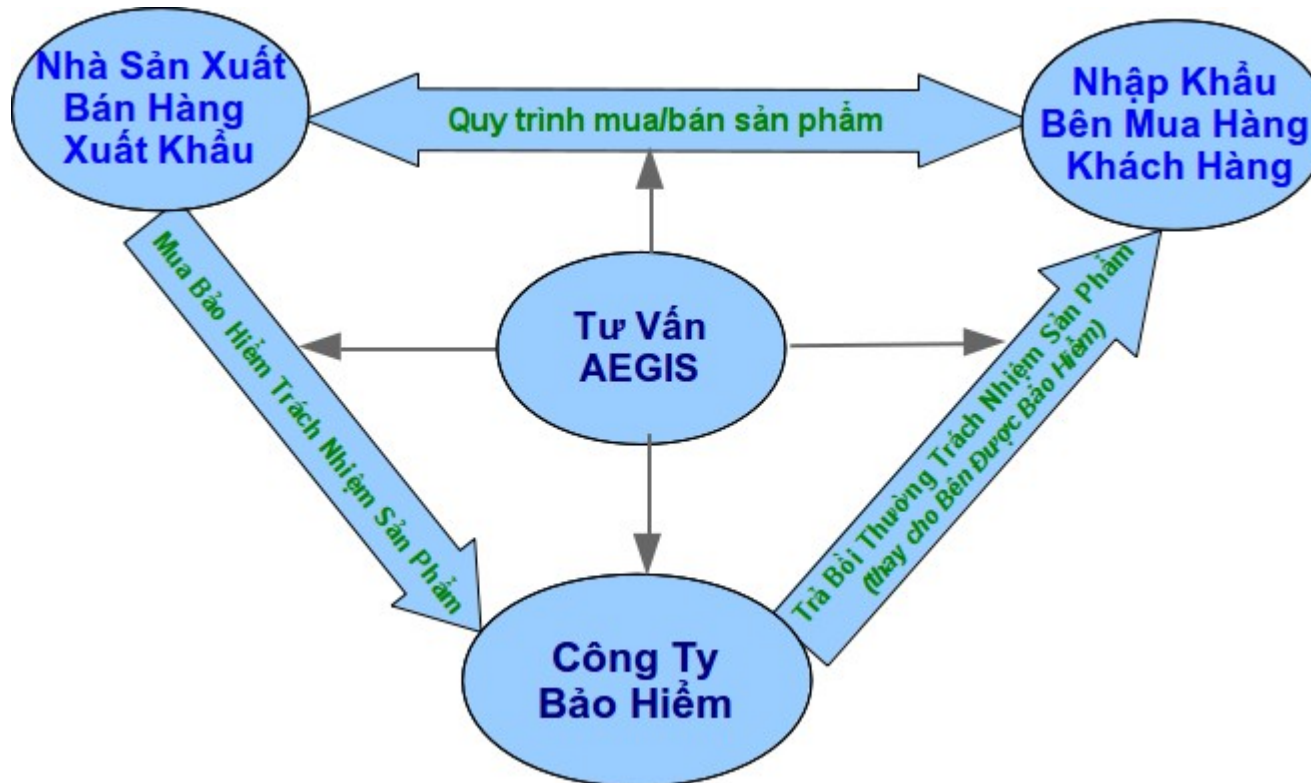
Nhà Sản Xuất
Bán Hàng
Xuất Khẩu

Quy trình mua/bán sản phẩm

Nhập Khẩu
Bên Mua Hàng
Khách Hàng

Mua Bảo Hiểm Trách Nhiệm Sản Phẩm

Tư Vấn
AEGIS

Trả Bồi Thường Trách Nhiệm Sản Phẩm
(thay cho Bên Được Bảo Hiểm)

Công Ty
Bảo Hiểm